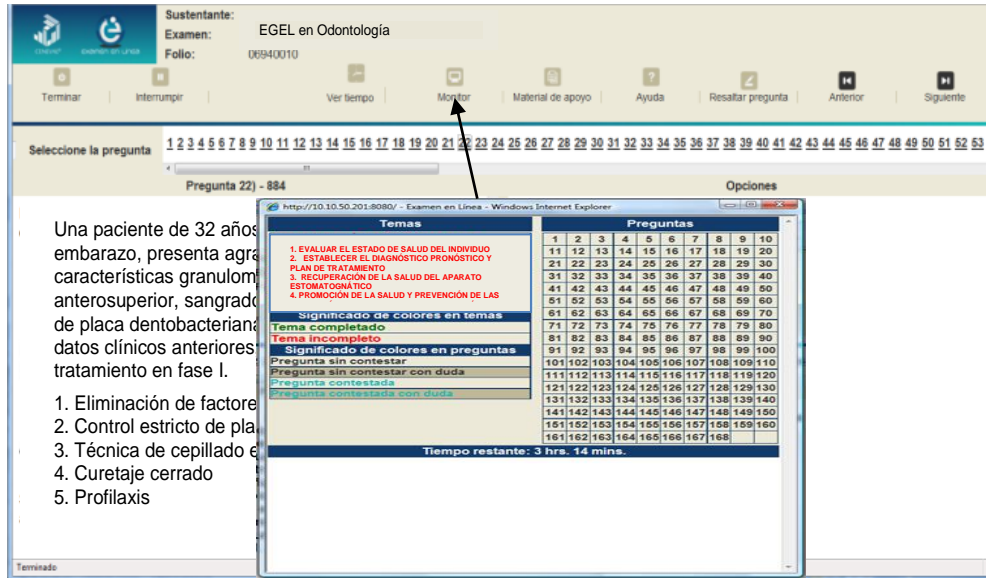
ceneval examen en línea

Sustentante:
Examen: EGEL en Odontología
Folio: 06940010

Terminar | Interrumpir | Ver tiempo | Monitor | Material de apoyo | Ayuda | Resaltar pregunta | Anterior | Siguiente

Seleccione la pregunta 1 2 3 4 5 6 7 8 9 10 11 12 13 14 15 16 17 18 19 20 21 22 23 24 25 26 27 28 29 30 31 32 33 34 35 36 37 38 39 40 41 42 43 44 45 46 47 48 49 50 51 52 53

Pregunta 22) - 884

Opciones

Una paciente de 32 años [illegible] embarazo, presenta agra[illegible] características granulom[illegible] anterosuperior, sangrad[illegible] de placa dentobacteriana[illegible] datos clínicos anteriores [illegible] tratamiento en fase I.

1. Eliminación de factore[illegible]
2. Control estricto de pla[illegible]
3. Técnica de cepillado e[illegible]
4. Curetaje cerrado
5. Profilaxis

http://10.10.50.201:8080/ - Examen en Línea - Windows Internet Explorer

Temas

1. EVALUAR EL ESTADO DE SALUD DEL INDIVIDUO
2. ESTABLECER EL DIAGNÓSTICO PRONÓSTICO Y PLAN DE TRATAMIENTO
3. RECUPERACIÓN DE LA SALUD DEL APARATO ESTOMATOGNÁTICO
4. PROMOCIÓN DE LA SALUD Y PREVENCIÓN DE LAS

Significado de colores en temas
Tema completado
Tema incompleto
Significado de colores en preguntas
Pregunta sin contestar
Pregunta sin contestar con duda
Pregunta contestada
Pregunta contestada con duda

Preguntas

| 1 | 2 | 3 | 4 | 5 | 6 | 7 | 8 | 9 | 10 |
|---|---|---|---|---|---|---|---|---|---|
| 11 | 12 | 13 | 14 | 15 | 16 | 17 | 18 | 19 | 20 |
| 21 | 22 | 23 | 24 | 25 | 26 | 27 | 28 | 29 | 30 |
| 31 | 32 | 33 | 34 | 35 | 36 | 37 | 38 | 39 | 40 |
| 41 | 42 | 43 | 44 | 45 | 46 | 47 | 48 | 49 | 50 |
| 51 | 52 | 53 | 54 | 55 | 56 | 57 | 58 | 59 | 60 |
| 61 | 62 | 63 | 64 | 65 | 66 | 67 | 68 | 69 | 70 |
| 71 | 72 | 73 | 74 | 75 | 76 | 77 | 78 | 79 | 80 |
| 81 | 82 | 83 | 84 | 85 | 86 | 87 | 88 | 89 | 90 |
| 91 | 92 | 93 | 94 | 95 | 96 | 97 | 98 | 99 | 100 |
| 101 | 102 | 103 | 104 | 105 | 106 | 107 | 108 | 109 | 110 |
| 111 | 112 | 113 | 114 | 115 | 116 | 117 | 118 | 119 | 120 |
| 121 | 122 | 123 | 124 | 125 | 126 | 127 | 128 | 129 | 130 |
| 131 | 132 | 133 | 134 | 135 | 136 | 137 | 138 | 139 | 140 |
| 141 | 142 | 143 | 144 | 145 | 146 | 147 | 148 | 149 | 150 |
| 151 | 152 | 153 | 154 | 155 | 156 | 157 | 158 | 159 | 160 |
| 161 | 162 | 163 | 164 | 165 | 166 | 167 | 168 | | |

Tiempo restante: 3 hrs. 14 mins.

Terminado